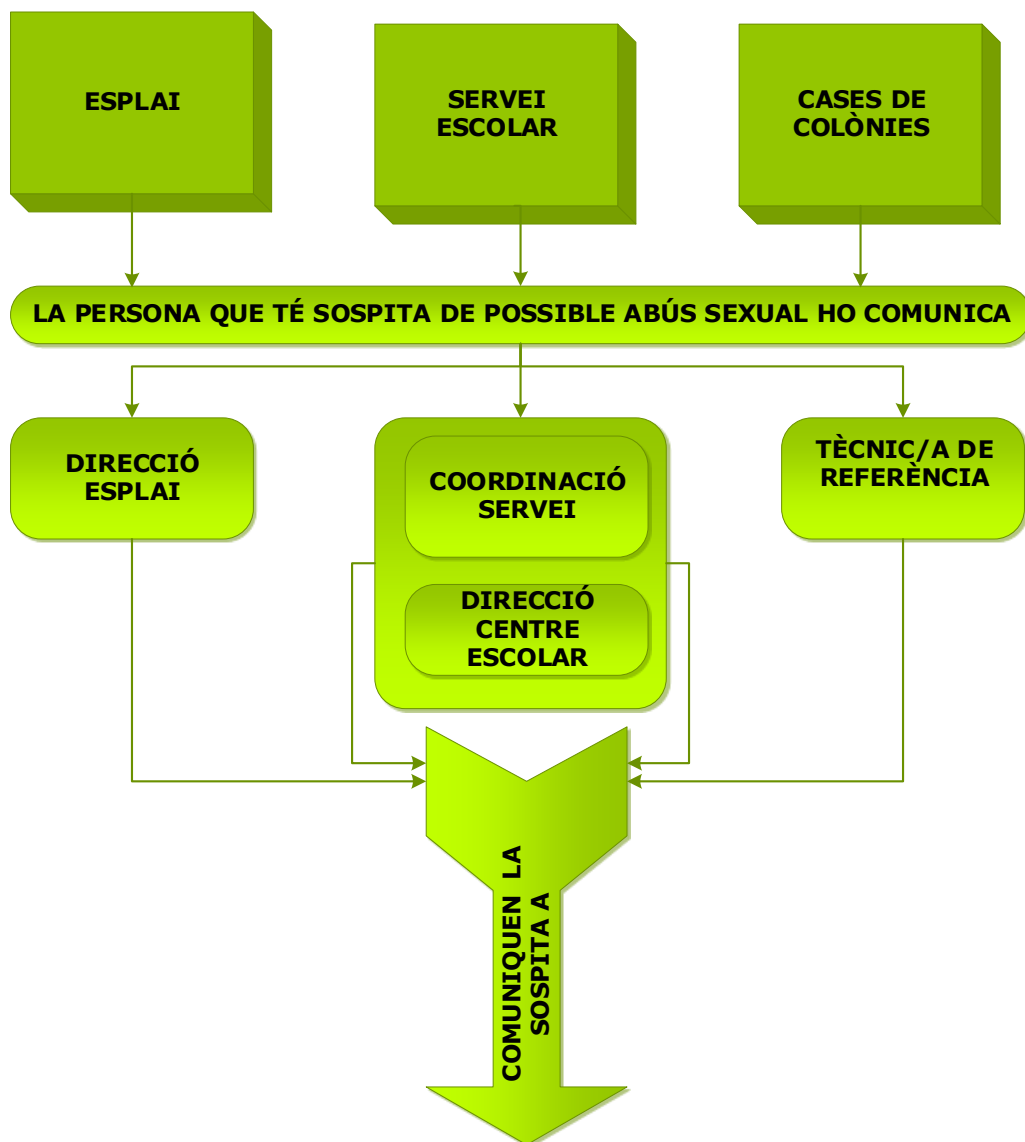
ESPLAI

SERVEI ESCOLAR

CASES DE COLÒNIES

LA PERSONA QUE TÉ SOSPITA DE POSSIBLE ABÚS SEXUAL HO COMUNICA

DIRECCIÓ ESPLAI

COORDINACIÓ SERVEI

DIRECCIÓ CENTRE ESCOLAR

TÈCNIC/A DE REFERÈNCIA

COMUNIQUEN LA SOSPITA A